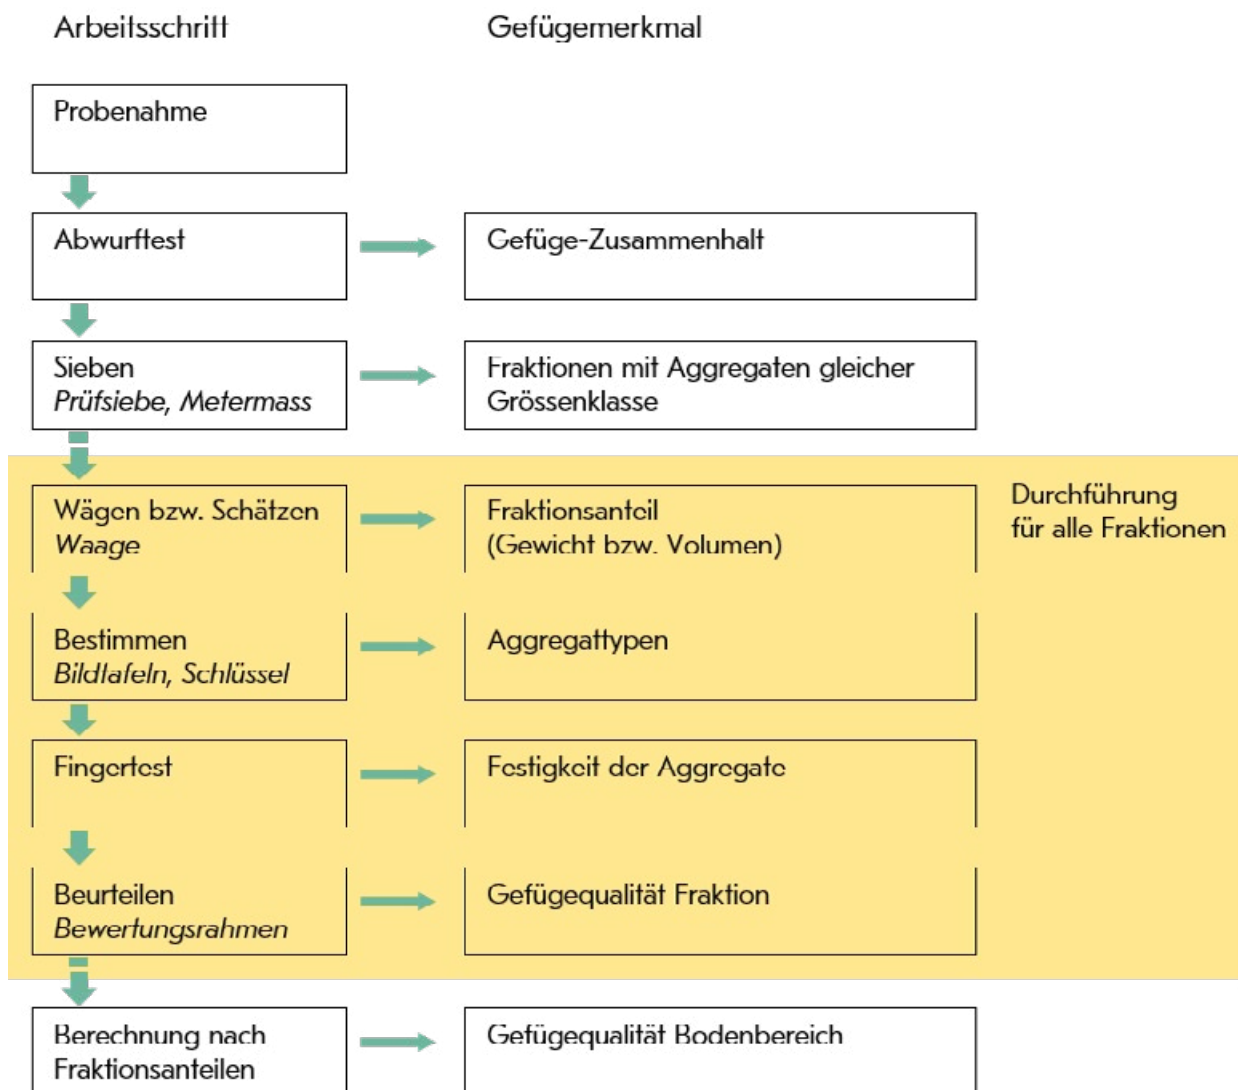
Arbeitsschritt

Gefügemerkmal

Probenahme

Abwurftest

Gefüge-Zusammenhalt

Sieben
*Prüfsiebe, Metermass*

Fraktionen mit Aggregaten gleicher Grössenklasse

Wägen bzw. Schätzen
*Waage*

Fraktionsanteil
(Gewicht bzw. Volumen)

Durchführung
für alle Fraktionen

Bestimmen
*Bildtafeln, Schlüssel*

Aggregattypen

Fingertest

Festigkeit der Aggregate

Beurteilen
*Bewertungsrahmen*

Gefügequalität Fraktion

Berechnung nach Fraktionsanteilen

Gefügequalität Bodenbereich